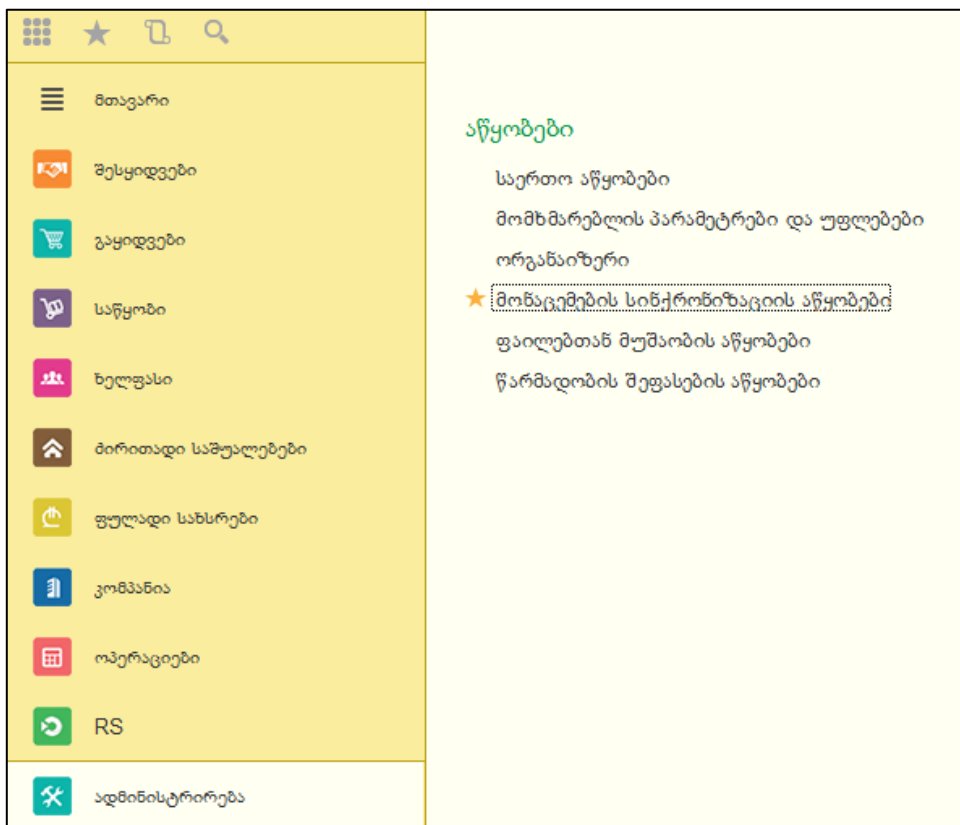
მთავარი

შესყიდვები

გაყიდვები

საწყობი

ხელფასი

ძირითადი საშუალებები

ფულადი სახსრები

კომპანია

ოპერაციები

RS

ადმინისტრირება

აწყობები

საერთო აწყობები

მომხმარებლის პარამეტრები და უფლებები

ორგანაიზერი

მონაცემების სინქრონიზაციის აწყობები

ფაილებთან მუშაობის აწყობები

წარმადობის შეფასების აწყობები